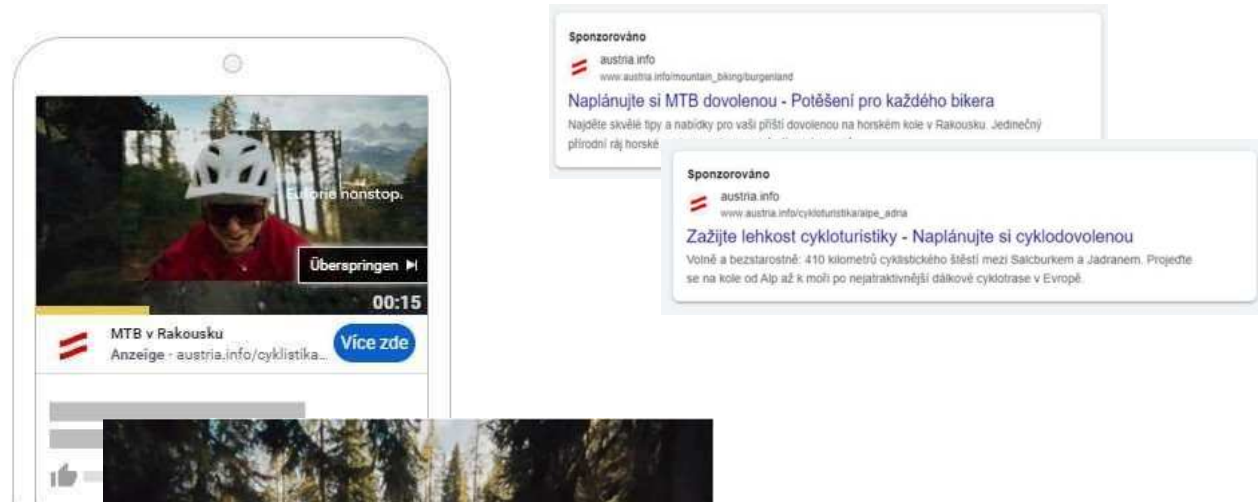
Euforie nonstop.

Überspringen ▶|

00:15

MTB v Rakousku
Anzeige · austria.info/cyklistika...

Více zde

Sponzorováno
austria.info
www.austria.info/mountain_biking/burgenland
Naplánujte si MTB dovolenou - Potěšení pro každého bikera
Najděte skvělé tipy a nabídky pro vaši příští dovolenou na horském kole v Rakousku. Jedinečný přírodní ráj horské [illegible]

Sponzorováno
austria.info
www.austria.info/cykloturistika/alpe_adria
Zažijte lehkost cykloturistiky - Naplánujte si cyklodovolenou
Volně a bezstarostně: 410 kilometrů cyklistického štěstí mezi Salcburkem a Jadranem. Projeďte se na kole od Alp až k moři po nejatraktivnější dálkové cyklotrase v Evropě.